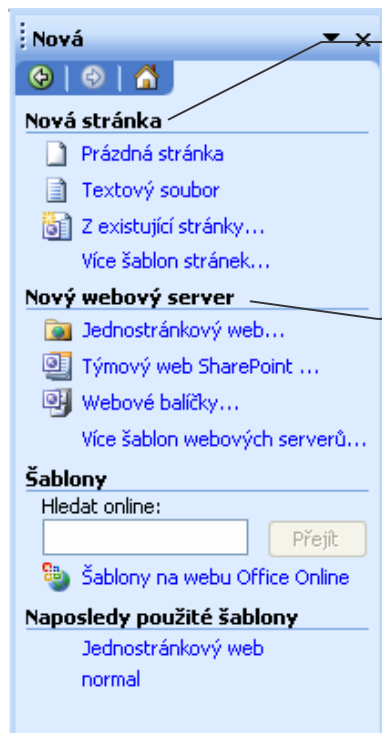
Nová

Nová stránka

Prázdná stránka

Textový soubor

Z existující stránky...

Více šablon stránek...

Nový webový server

Jednostránkový web...

Týmový web SharePoint ...

Webové balíčky...

Více šablon webových serverů...

Šablony

Hledat online:

Přejít

Šablony na webu Office Online

Naposledy použité šablony

Jednostránkový web

normal